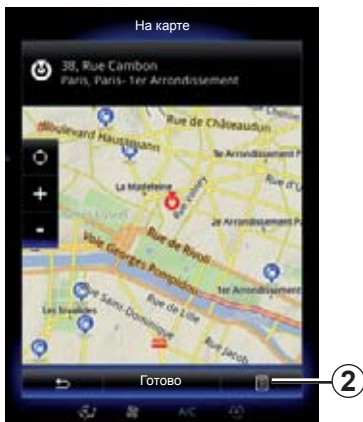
На карте

38, Rue Cambon
Paris, Paris- 1er Arrondissement

Boulevard Haussmann
Rue de Châteaudun
1er Arrondissement
Rue d'U
La Madeleine
Rue Volney
Rue de Rivoli
Voie Georges Pompidou
Rue de Lille
1er Arrondissement
Rue Saint-Dominique
Les Invalides
Rue Jacob

+
-

Готово

2

A/C